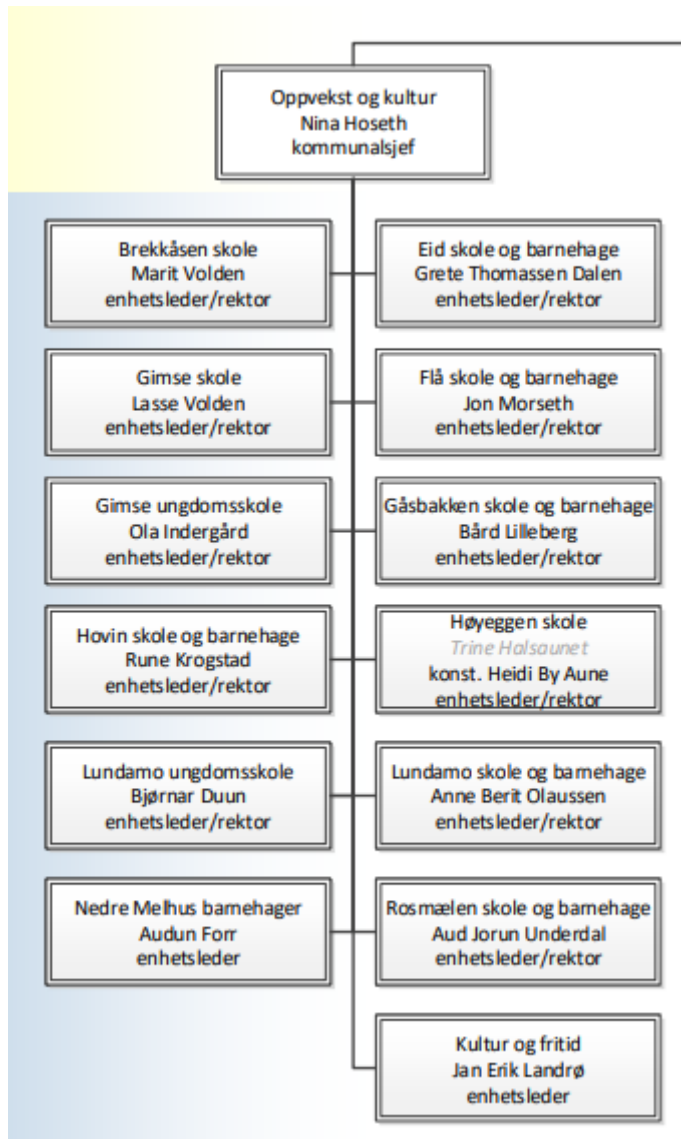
Oppvekst og kultur
Nina Hoseth
kommunalsjef

Brekkåsen skole
Marit Volden
enhetsleder/rektor

Eid skole og barnehage
Grete Thomassen Dalen
enhetsleder/rektor

Gimse skole
Lasse Volden
enhetsleder/rektor

Flå skole og barnehage
Jon Morseth
enhetsleder/rektor

Gimse ungdomsskole
Ola Indergård
enhetsleder/rektor

Gåsbakken skole og barnehage
Bård Lilleberg
enhetsleder/rektor

Hovin skole og barnehage
Rune Krogstad
enhetsleder/rektor

Høyeggen skole
Trine Halsaunet
konst. Heidi By Aune
enhetsleder/rektor

Lundamo ungdomsskole
Bjørnar Duun
enhetsleder/rektor

Lundamo skole og barnehage
Anne Berit Olaussen
enhetsleder/rektor

Nedre Melhus barnehager
Audun Forr
enhetsleder

Rosmælen skole og barnehage
Aud Jorun Underdal
enhetsleder/rektor

Kultur og fritid
Jan Erik Landrø
enhetsleder